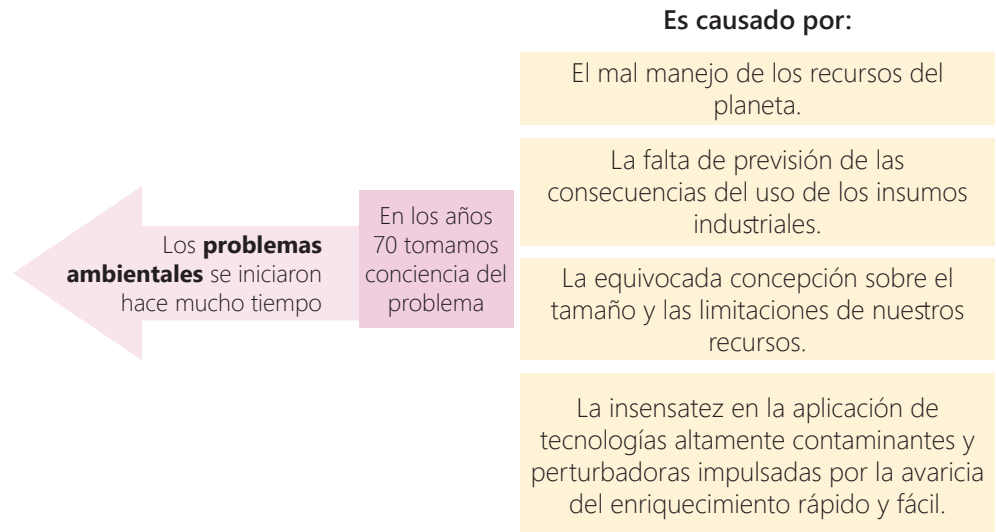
Es causado por:

El mal manejo de los recursos del planeta.

La falta de previsión de las consecuencias del uso de los insumos industriales.

La equivocada concepción sobre el tamaño y las limitaciones de nuestros recursos.

La insensatez en la aplicación de tecnologías altamente contaminantes y perturbadoras impulsadas por la avaricia del enriquecimiento rápido y fácil.

Los **problemas ambientales** se iniciaron hace mucho tiempo

En los años 70 tomamos conciencia del problema